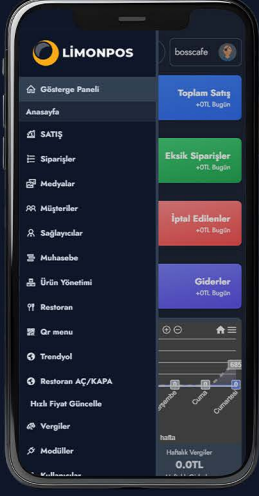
LİMONPOS

bosscafe

Gösterge Paneli

Anasayfa

SATIŞ

Siparişler

Medyalar

Müşteriler

Sağlayıcılar

Muhasebe

Ürün Yönetimi

Restoran

Qr menu

Trendyol

Restoran AÇ/KAPA

Hızlı Fiyat Güncelle

Vergiler

Modüller

Toplam Satış
+0TL Bugün

Eksik Siparişler
+0TL Bugün

İptal Edilenler
+0TL Bugün

Giderler
+0TL Bugün

Perşembe
Cuma
Cumartesi

hafta

Haftalık Vergiler
0.0TL